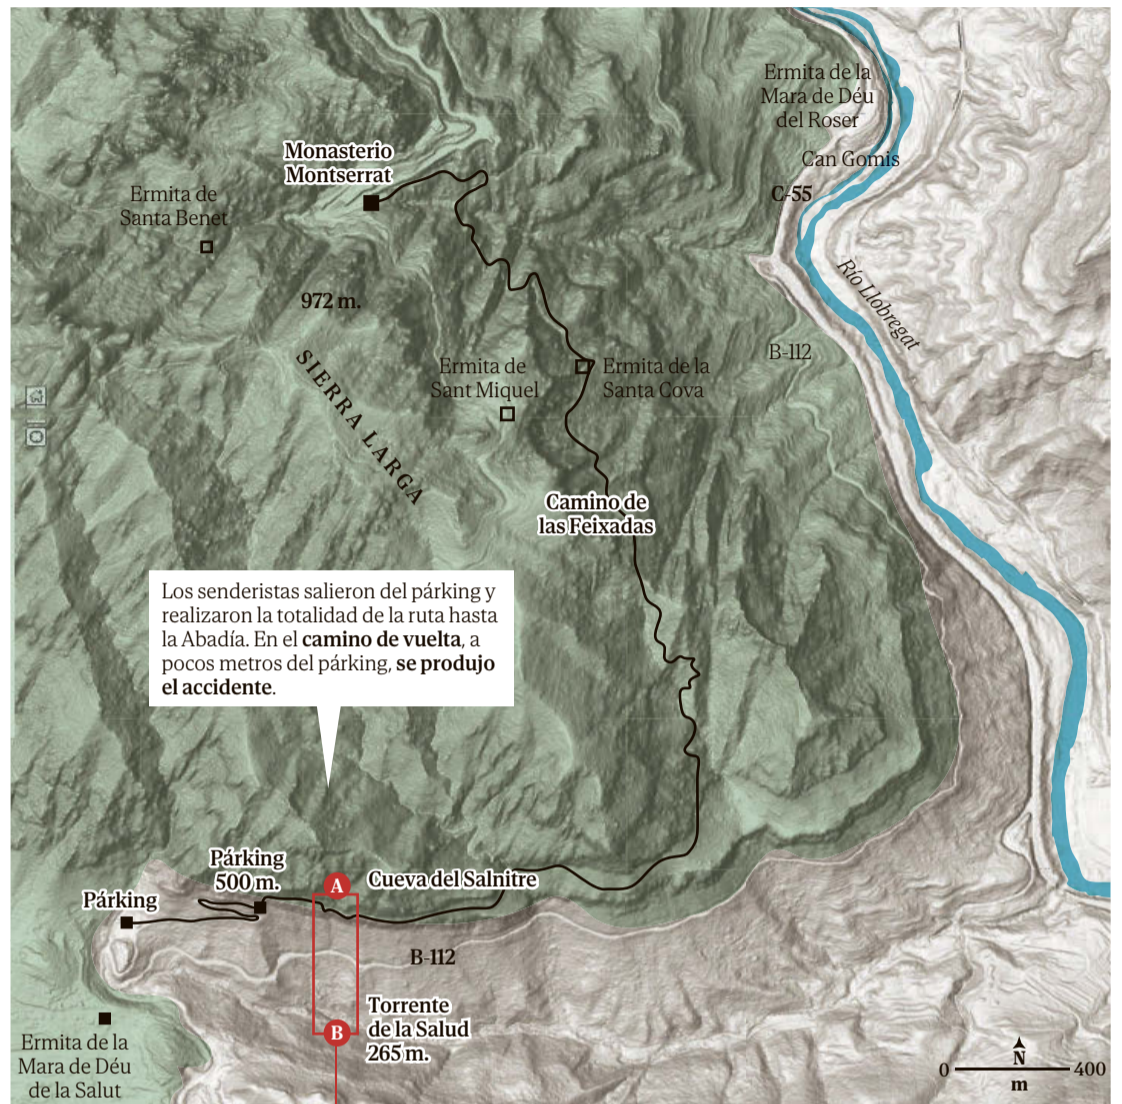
Ermita de la Mara de Déu del Roser

Can Gomis

C-55

Monasterio Montserrat

Ermita de Santa Benet

972 m.

Río Llobregat

SIERRA LARGA

Ermita de Sant Miquel

Ermita de la Santa Cova

B-112

Camino de las Feixadas

Los senderistas salieron del párking y realizaron la totalidad de la ruta hasta la Abadía. En el **camino de vuelta**, a pocos metros del párking, **se produjo el accidente**.

Párking 500 m.

Párking

A

Cueva del Salnitre

B-112

Torrente de la Salud 265 m.

B

Ermita de la Mara de Déu de la Salut

N

0

400

m